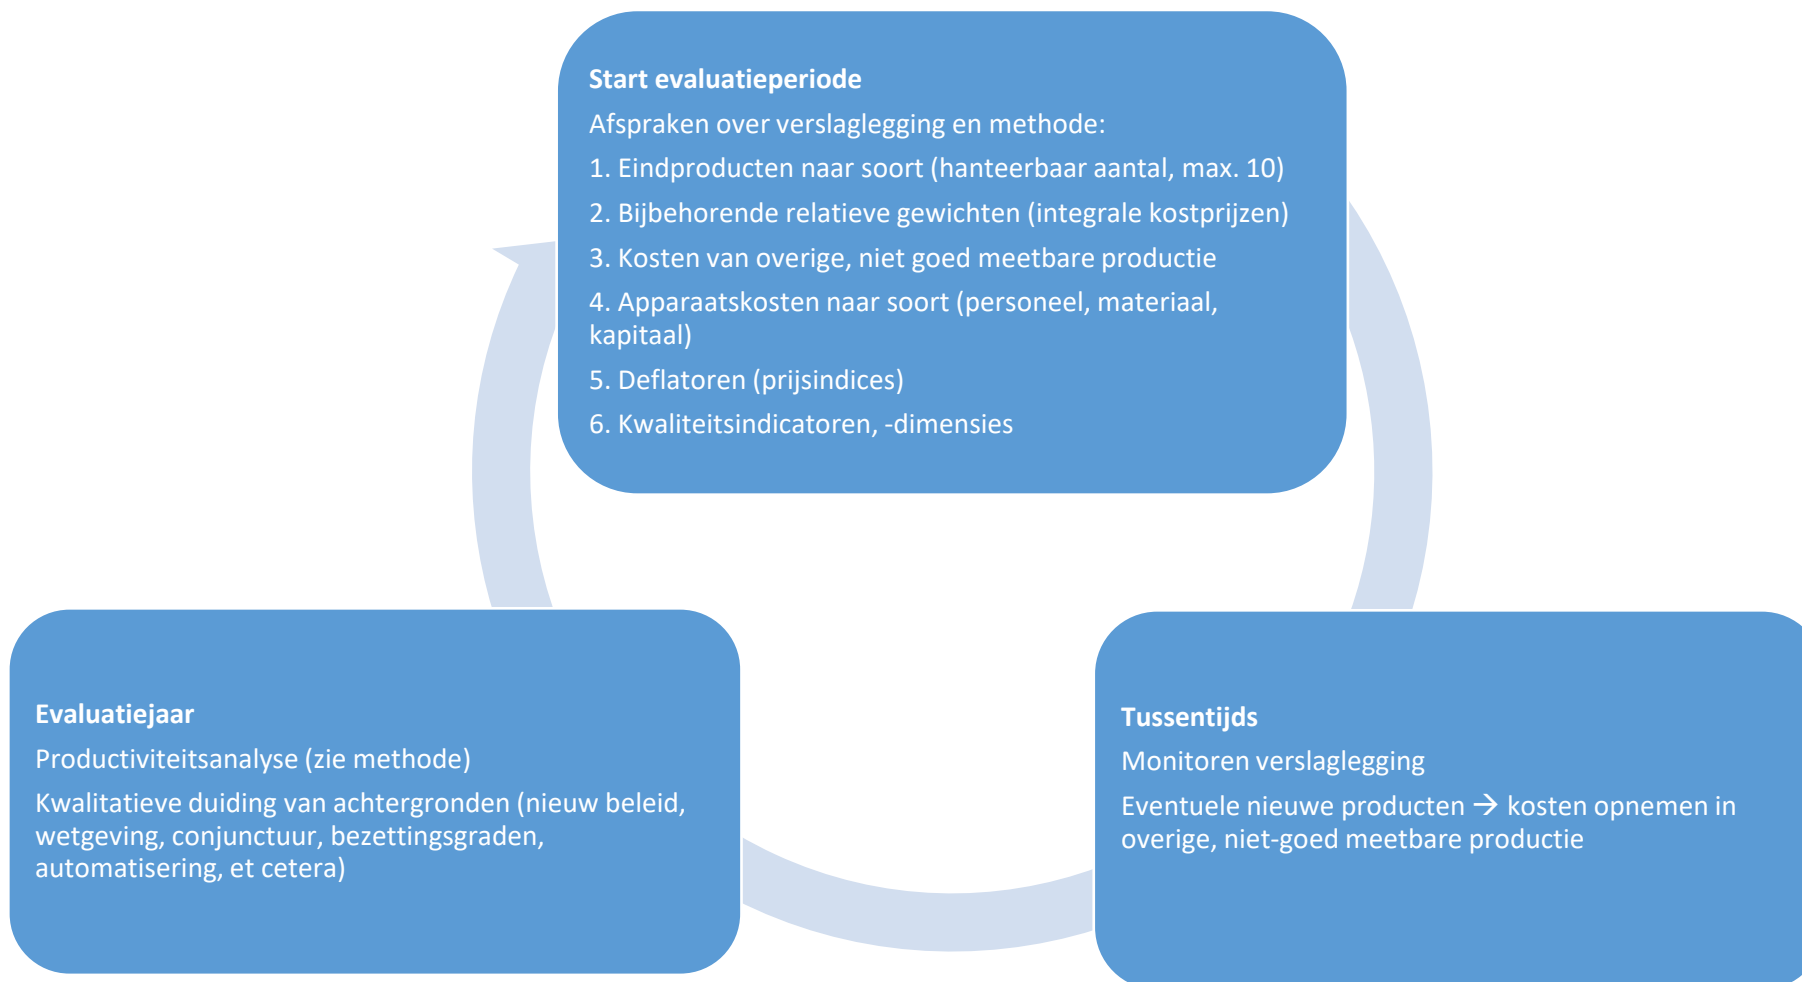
**Start evaluatieperiode**

Afspraken over verslaglegging en methode:

1. Eindproducten naar soort (hanteerbaar aantal, max. 10)

2. Bijbehorende relatieve gewichten (integrale kostprijzen)

3. Kosten van overige, niet goed meetbare productie

4. Apparaatskosten naar soort (personeel, materiaal, kapitaal)

5. Deflatoren (prijsindices)

6. Kwaliteitsindicatoren, -dimensies

**Tussentijds**

Monitoren verslaglegging

Eventuele nieuwe producten → kosten opnemen in overige, niet-goed meetbare productie

**Evaluatiejaar**

Productiviteitsanalyse (zie methode)

Kwalitatieve duiding van achtergronden (nieuw beleid, wetgeving, conjunctuur, bezettingsgraden, automatisering, et cetera)